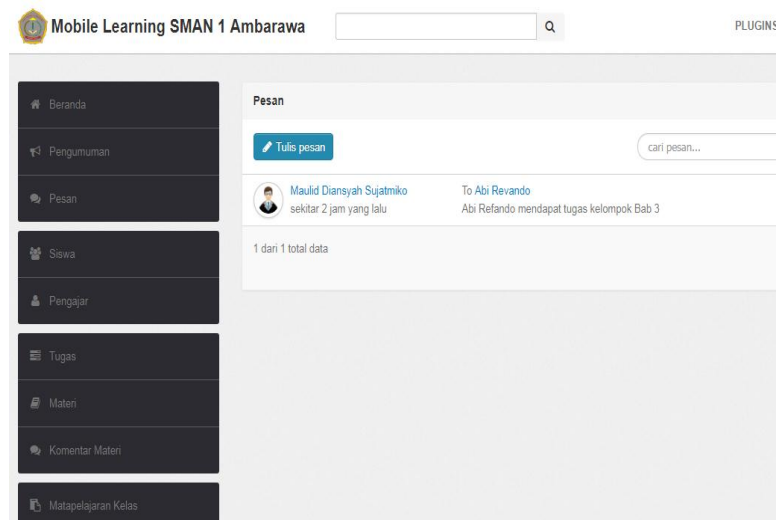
Mobile Learning SMAN 1 Ambarawa

PLUGINS

Beranda

Pengumuman

Pesan

Siswa

Pengajar

Tugas

Materi

Komentar Materi

Matapelajaran Kelas

Pesan

Tulis pesan

cari pesan...

Maulid Diansyah Sujatmiko
sekitar 2 jam yang lalu

To Abi Revando
Abi Refando mendapat tugas kelompok Bab 3

1 dari 1 total data